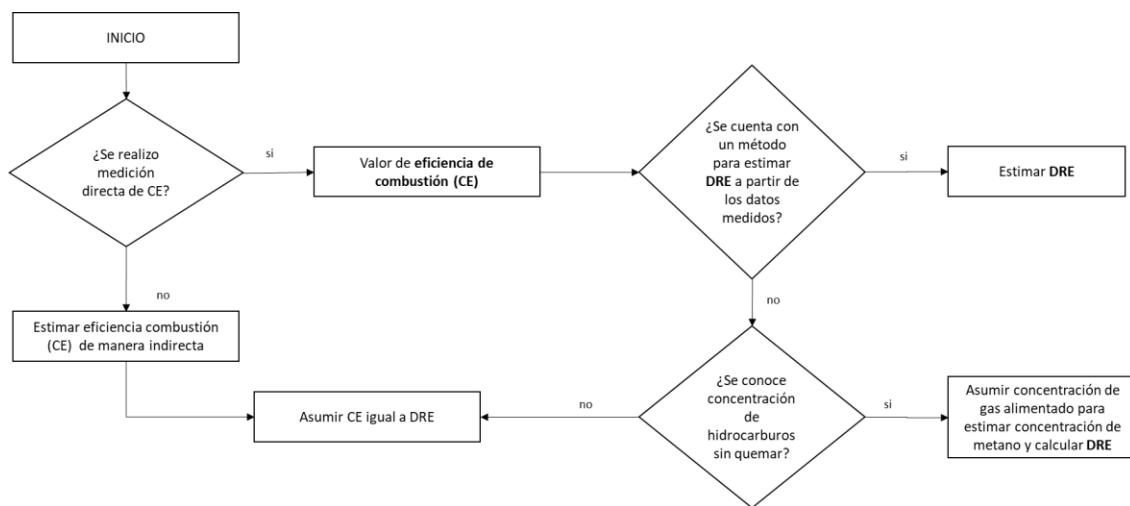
INICIO

¿Se realizo medición directa de CE?

si

Valor de **eficiencia de combustión (CE)**

¿Se cuenta con un método para estimar **DRE** a partir de los datos medidos?

si

Estimar **DRE**

no

no

Estimar eficiencia combustión (CE) de manera indirecta

Asumir CE igual a DRE

no

¿Se conoce concentración de hidrocarburos sin quemar?

si

Asumir concentración de gas alimentado para estimar concentración de metano y calcular **DRE**